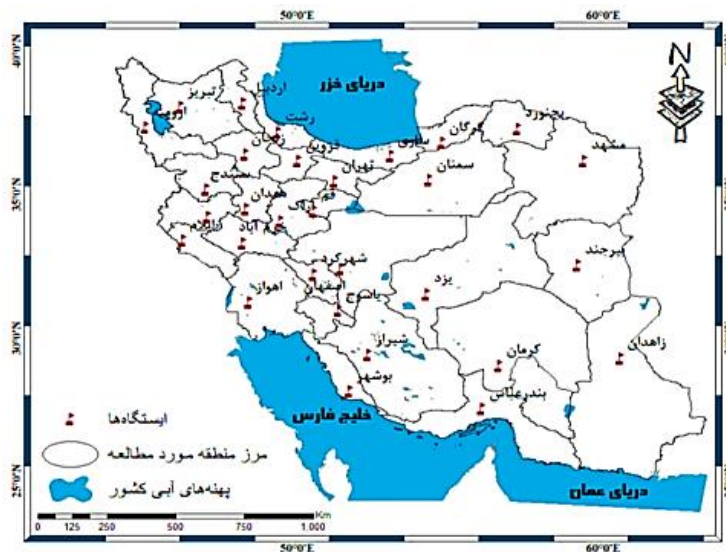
50°0'E
60°0'E
40°0'N
35°0'N
30°0'N
25°0'N
N
دریای خزر
اردبیل
تبریز
ارومیه
رشت
زنجان
قزوین
ساری
گرگان
بجنورد
مشهد
سمنان
تهران
سنندج
همدان
اراک
قم
خرم آباد
ایلام
شهرکرد
اصفهان
یاسوج
اهواز
یزد
بیرجند
شیراز
کرمان
زاهدان
بوشهر
بندرعباس
خلیج فارس
دریای عمان
ایستگاه‌ها
مرز منطقه مورد مطالعه
پهنه‌های آبی کشور
0 125 250 500 750 1,000 Km
50°0'E
60°0'E